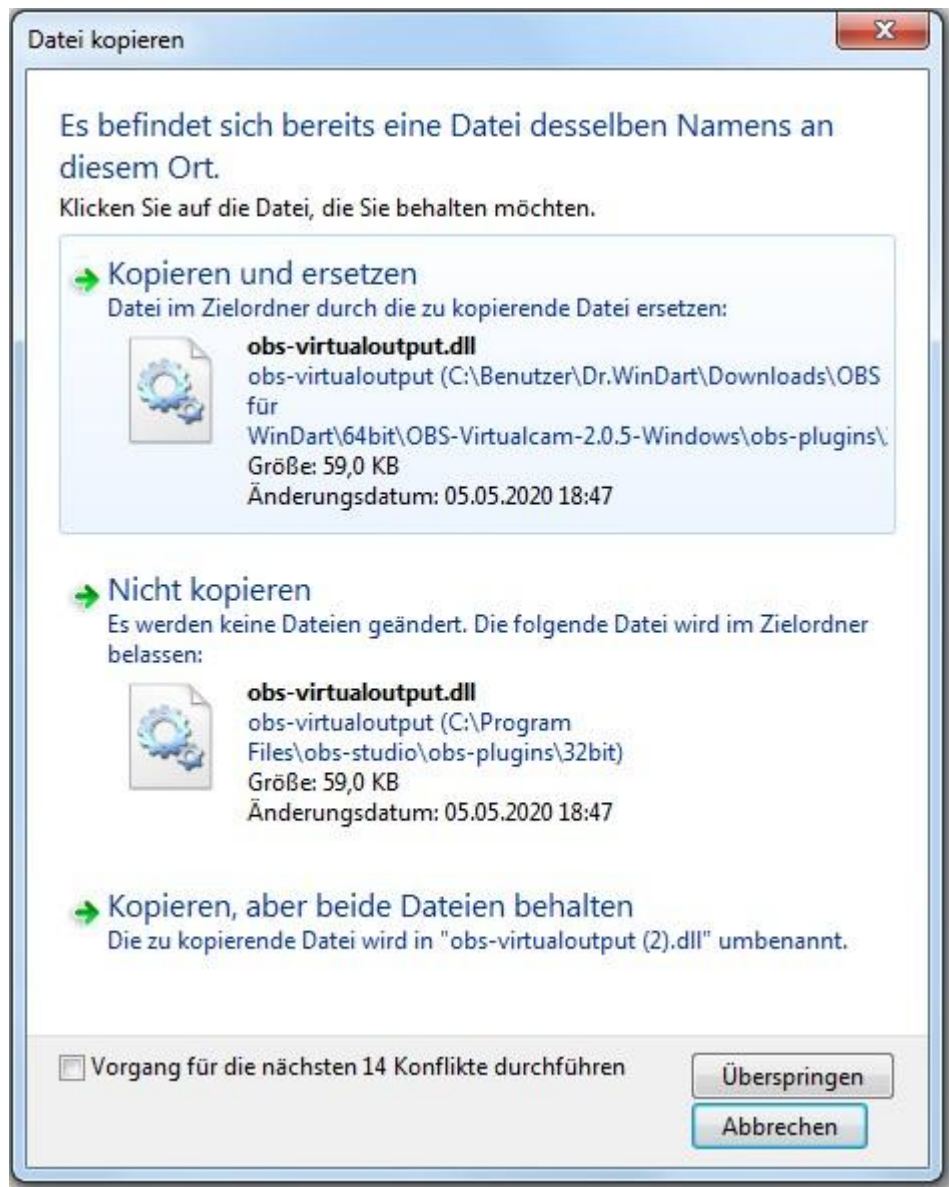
Datei kopieren

Es befindet sich bereits eine Datei desselben Namens an diesem Ort.

Klicken Sie auf die Datei, die Sie behalten möchten.

Kopieren und ersetzen
Datei im Zielordner durch die zu kopierende Datei ersetzen:

obs-virtualoutput.dll
obs-virtualoutput (C:\Benutzer\Dr.WinDart\Downloads\OBS für WinDart\64bit\OBS-Virtualcam-2.0.5-Windows\obs-plugins\
Größe: 59,0 KB
Änderungsdatum: 05.05.2020 18:47

Nicht kopieren
Es werden keine Dateien geändert. Die folgende Datei wird im Zielordner belassen:

obs-virtualoutput.dll
obs-virtualoutput (C:\Program Files\obs-studio\obs-plugins\32bit)
Größe: 59,0 KB
Änderungsdatum: 05.05.2020 18:47

Kopieren, aber beide Dateien behalten
Die zu kopierende Datei wird in "obs-virtualoutput (2).dll" umbenannt.

Vorgang für die nächsten 14 Konflikte durchführen

Überspringen

Abbrechen